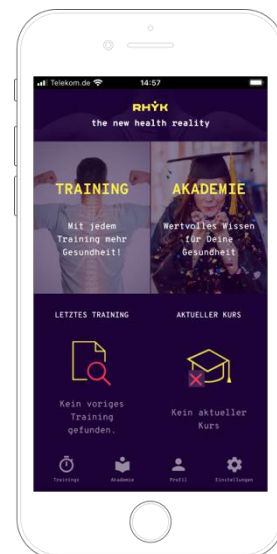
Telekom.de 14:57

RHYK
the new health reality

TRAINING
Mit jedem Training mehr Gesundheit!

AKADEMIE
Wertvolles Wissen für Deine Gesundheit

LETZTES TRAINING
Kein voriges Training gefunden.

AKTUELLER KURS
Kein aktueller Kurs

Trainings Akademie Profil Einstellungen